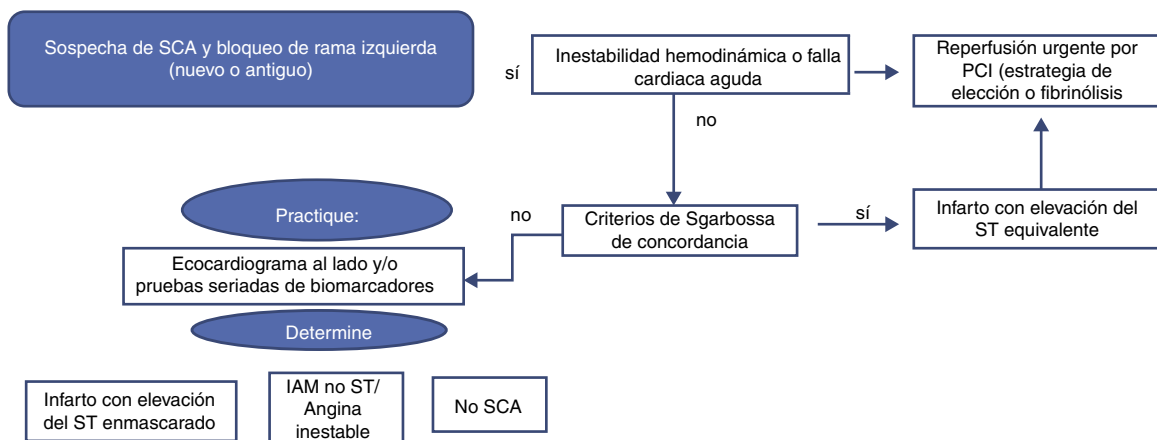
Sospecha de SCA y bloqueo de rama izquierda (nuevo o antiguo)

sí

Inestabilidad hemodinámica o falla cardiaca aguda

Reperfusión urgente por PCI (estrategia de elección o fibrinólisis

no

Practique:

no

Criterios de Sgarbossa de concordancia

sí

Infarto con elevación del ST equivalente

Ecocardiograma al lado y/o pruebas seriadas de biomarcadores

Determine

Infarto con elevación del ST enmascarado

IAM no ST/ Angina inestable

No SCA